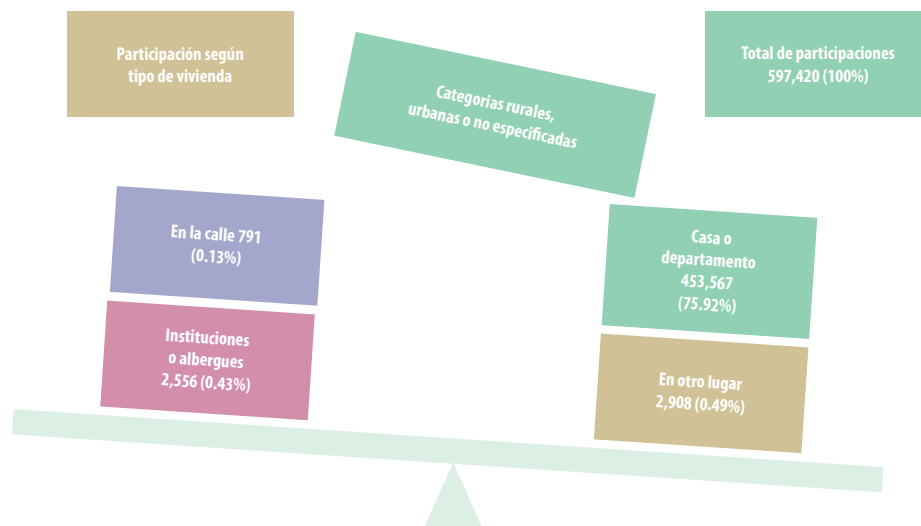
Participación según tipo de vivienda

Categorias rurales, urbanas o no especificadas

Total de participaciones 597,420 (100%)

En la calle 791 (0.13%)

Instituciones o albergues 2,556 (0.43%)

Casa o departamento 453,567 (75.92%)

En otro lugar 2,908 (0.49%)